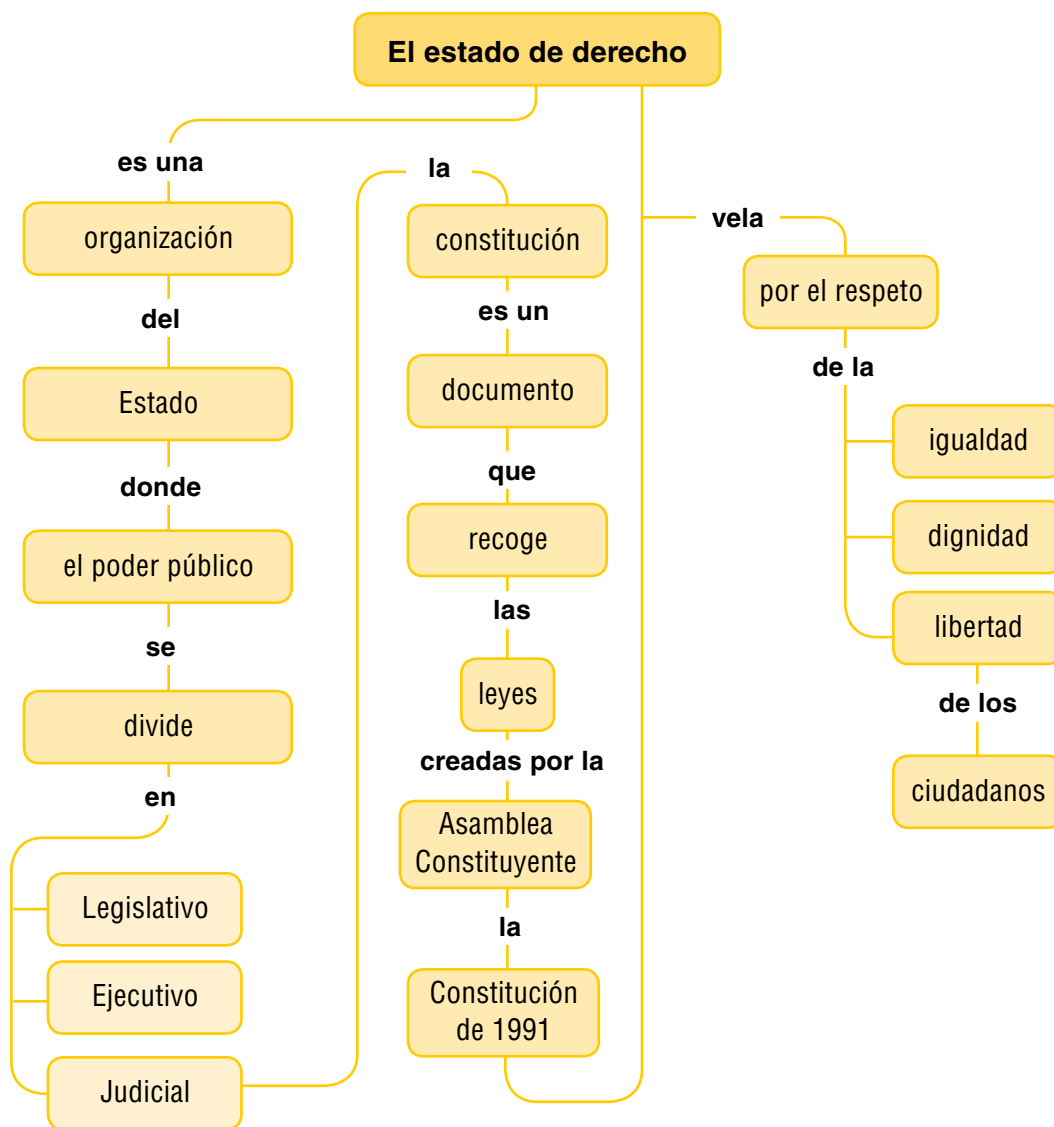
El estado de derecho

es una
organización
del
Estado
donde
el poder público
se
divide
en
Legislativo
Ejecutivo
Judicial

la
constitución
es un
documento
que
recoge
las
leyes
creadas por la
Asamblea Constituyente
la
Constitución de 1991

vela
por el respeto
de la
igualdad
dignidad
libertad
de los
ciudadanos